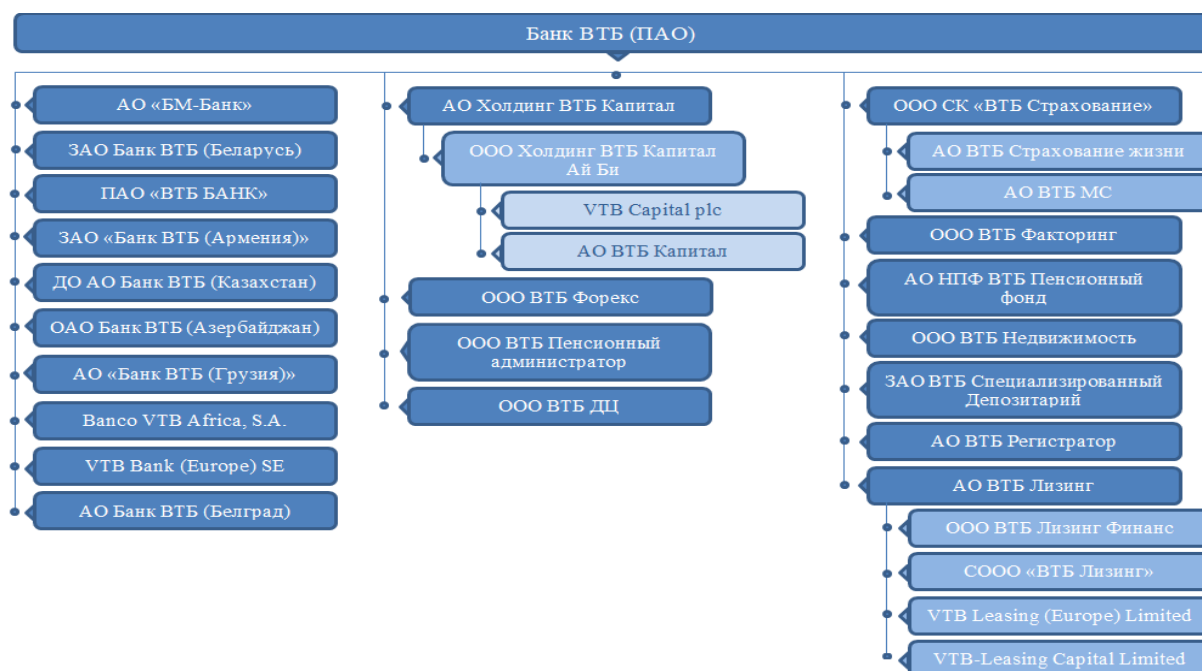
Банк ВТБ (ПАО)

АО «БМ-Банк»

ЗАО Банк ВТБ (Беларусь)

ПАО «ВТБ БАНК»

ЗАО «Банк ВТБ (Армения)»

ДО АО Банк ВТБ (Казахстан)

ОАО Банк ВТБ (Азербайджан)

АО «Банк ВТБ (Грузия)»

Banco VTB Africa, S.A.

VTB Bank (Europe) SE

АО Банк ВТБ (Белград)

АО Холдинг ВТБ Капитал

ООО Холдинг ВТБ Капитал Ай Би

VTB Capital plc

АО ВТБ Капитал

ООО ВТБ Форекс

ООО ВТБ Пенсионный администратор

ООО ВТБ ДЦ

ООО СК «ВТБ Страхование»

АО ВТБ Страхование жизни

АО ВТБ МС

ООО ВТБ Факторинг

АО НПФ ВТБ Пенсионный фонд

ООО ВТБ Недвижимость

ЗАО ВТБ Специализированный Депозитарий

АО ВТБ Регистратор

АО ВТБ Лизинг

ООО ВТБ Лизинг Финанс

СООО «ВТБ Лизинг»

VTB Leasing (Europe) Limited

VTB-Leasing Capital Limited